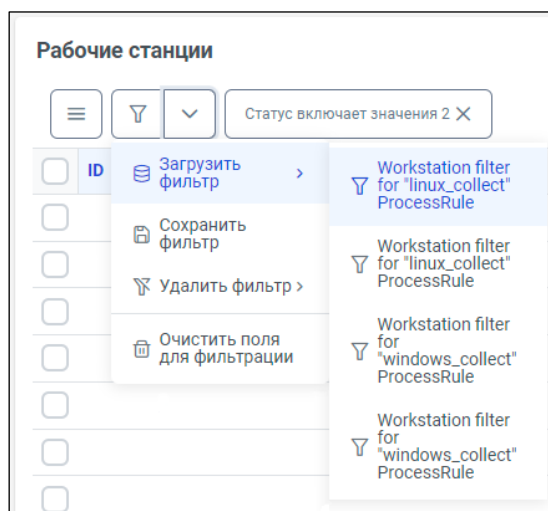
Рабочие станции

Статус включает значения 2 ✕

ID

Загрузить фильтр >

Сохранить фильтр

Удалить фильтр >

Очистить поля для фильтрации

Workstation filter for "linux_collect" ProcessRule

Workstation filter for "linux_collect" ProcessRule

Workstation filter for "windows_collect" ProcessRule

Workstation filter for "windows_collect" ProcessRule